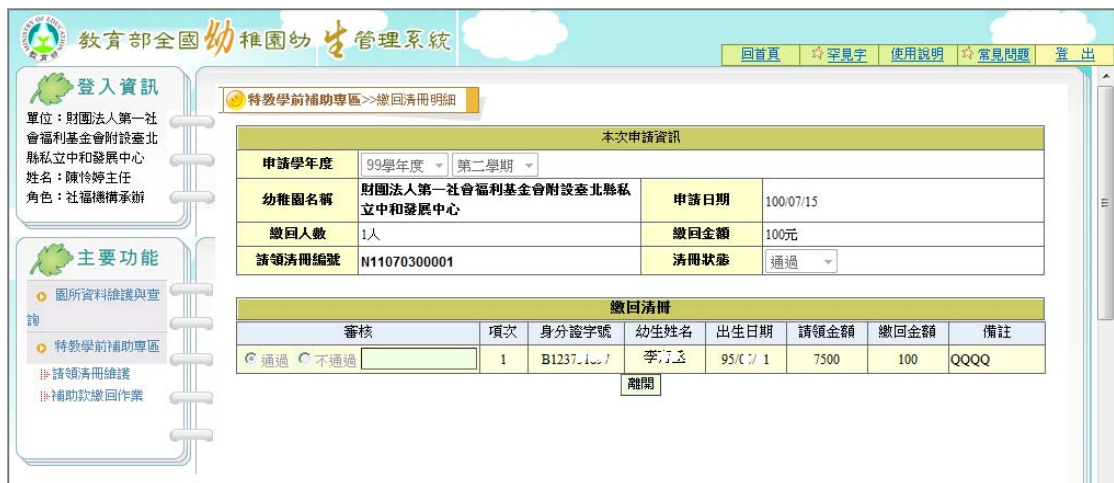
MINISTRY OF EDUCATION 教育部 教育部全國幼稚園幼生管理系統

回首頁 罕見字 使用說明 常見問題 登出

登入資訊

單位：財團法人第一社會福利基金會附設臺北縣私立中和發展中心
姓名：陳怜婷主任
角色：社福機構承辦

主要功能

園所資料維護與查詢

特教學前補助專區

請領清冊維護

補助款繳回作業

特教學前補助專區>>繳回清冊明細

| 本次申請資訊 | | | |
|---|---|---|---|
| 申請學年度 | 99學年度 第二學期 | | |
| 幼稚園名稱 | 財團法人第一社會福利基金會附設臺北縣私立中和發展中心 | 申請日期 | 100/07/15 |
| 繳回人數 | 1人 | 繳回金額 | 100元 |
| 請領清冊編號 | N11070300001 | 清冊狀態 | 通過 |

繳回清冊

| 審核 | 項次 | 身分證字號 | 幼生姓名 | 出生日期 | 請領金額 | 繳回金額 | 備註 |
|---|---|---|---|---|---|---|---|
| 通過 不通過 | 1 | B1237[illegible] | 李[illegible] | 95/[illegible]/1 | 7500 | 100 | QQQQ |

離開